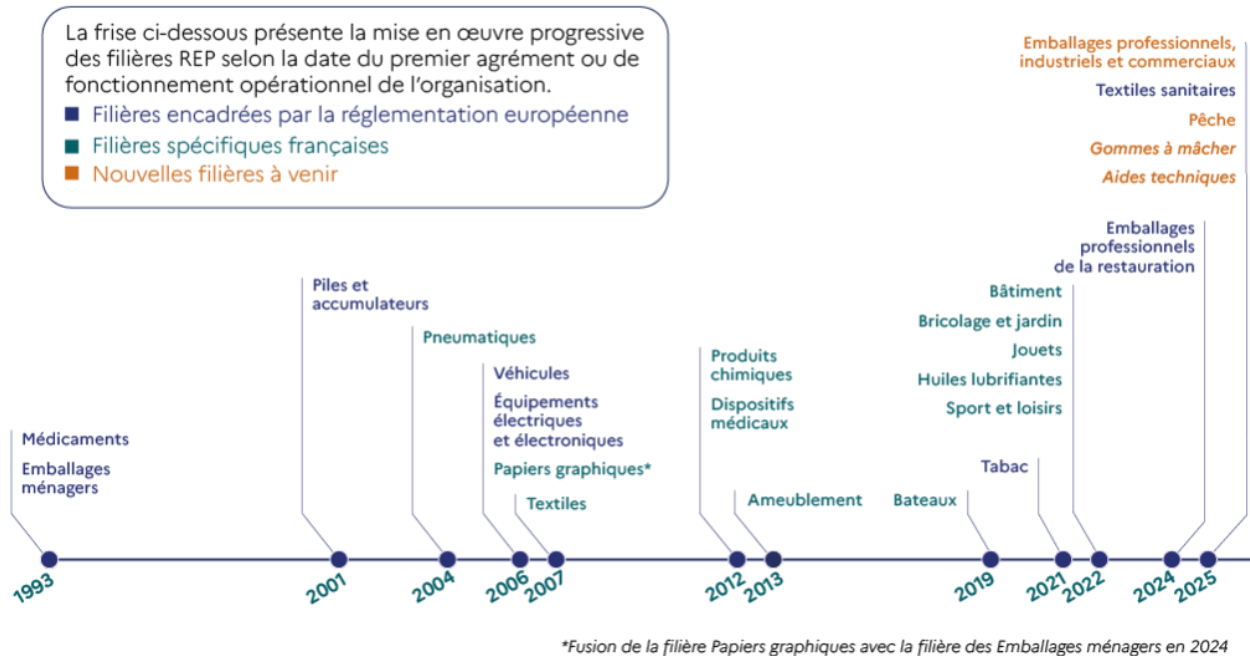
La frise ci-dessous présente la mise en œuvre progressive des filières REP selon la date du premier agrément ou de fonctionnement opérationnel de l'organisation.

Filières encadrées par la réglementation européenne

Filières spécifiques françaises

Nouvelles filières à venir

Emballages professionnels, industriels et commerciaux

Textiles sanitaires

Pêche

Gommes à mâcher

Aides techniques

Emballages professionnels de la restauration

Piles et accumulateurs

Pneumatiques

Véhicules

Équipements électriques et électroniques

Papiers graphiques*

Textiles

Produits chimiques

Dispositifs médicaux

Ameublement

Bâtiment

Bricolage et jardin

Jouets

Huiles lubrifiantes

Sport et loisirs

Tabac

Bateaux

Médicaments

Emballages ménagers

1993

2001

2004

2006

2007

2012

2013

2019

2021

2022

2024

2025

*Fusion de la filière Papiers graphiques avec la filière des Emballages ménagers en 2024